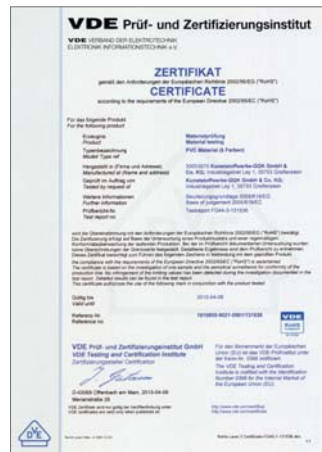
VDE Prüf- und Zertifizierungsinstitut

VDE VERBAND DER ELEKTROTECHNIK ELEKTRONIK INFORMATIONSTECHNIK e.V.

ZERTIFIKAT

gemäß den Anforderungen der Europäischen Richtlinie 2002/95/EG ("RoHS")

CERTIFICATE

according to the requirements of the European Directive 2002/95/EC ("RoHS")

Für das folgende Produkt
For the following product

Erzeugnis
Product
Materialprüfung
Material testing

Typbezeichnung
Model Type ref.
PVC Material (4 Farben)

Hergestellt in (Firma und Adresse)
Manufactured at (Name and address)
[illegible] Kunststoffwerke-GOH GmbH & Co. KG, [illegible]

Geprüft im Auftrag von
Tested by request of
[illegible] Kunststoffwerke-GOH GmbH & Co. KG

Weitere Informationen
Further information
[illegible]

Prüfbericht-Nr.
Test report no.
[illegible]

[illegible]

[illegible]

Gültig bis
Valid until
2013-04-08

Referenz-Nr.
Reference no.
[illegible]

VDE Prüf- und Zertifizierungsinstitut GmbH
VDE Testing and Certification Institute
Zertifizierungsstelle/ Certification

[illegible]

D-63069 Offenbach am Main, 2010-04-09
Merianstraße 28

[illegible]

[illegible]